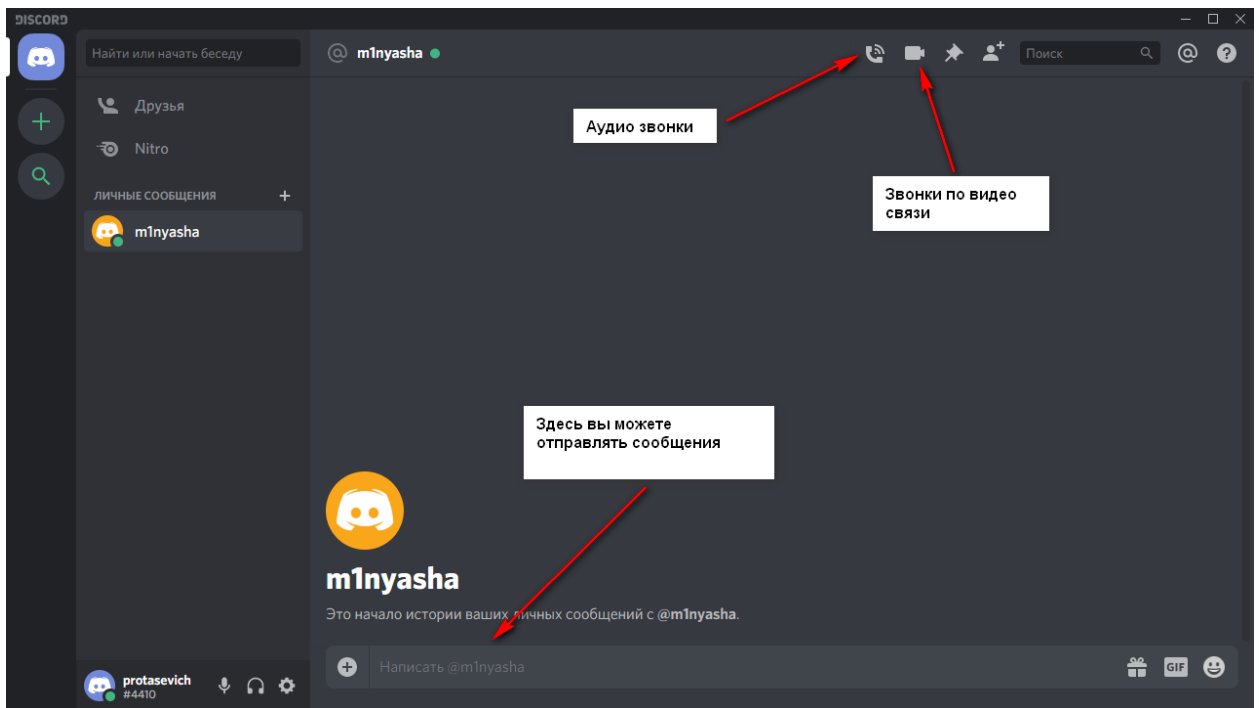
DISCORD

Найти или начать беседу

Друзья

Nitro

ЛИЧНЫЕ СООБЩЕНИЯ +

m1nyasha

protasevich
#4410

@ m1nyasha

Поиск

Аудио звонки

Звонки по видео связи

Здесь вы можете отправлять сообщения

m1nyasha

Это начало истории ваших личных сообщений с @m1nyasha.

Написать @m1nyasha

GIF